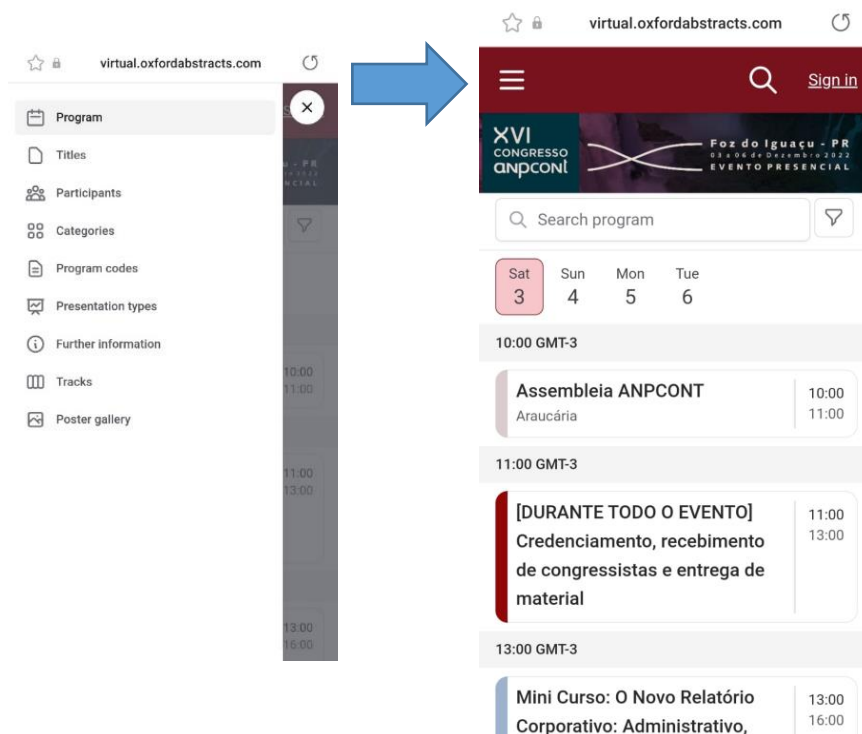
virtual.oxfordabstracts.com

Program
Titles
Participants
Categories
Program codes
Presentation types
Further information
Tracks
Poster gallery

10:00
11:00
11:00
13:00
13:00
16:00

virtual.oxfordabstracts.com

Sign in

XVI CONGRESSO anpcont
Foz do Iguaçu - PR
03 a 06 de Dezembro 2022
EVENTO PRESENCIAL

Search program

Sat 3
Sun 4
Mon 5
Tue 6

10:00 GMT-3

Assembleia ANPCONT
Araucária
10:00
11:00

11:00 GMT-3

[DURANTE TODO O EVENTO] Credenciamento, recebimento de congressistas e entrega de material
11:00
13:00

13:00 GMT-3

Mini Curso: O Novo Relatório Corporativo: Administrativo,
13:00
16:00